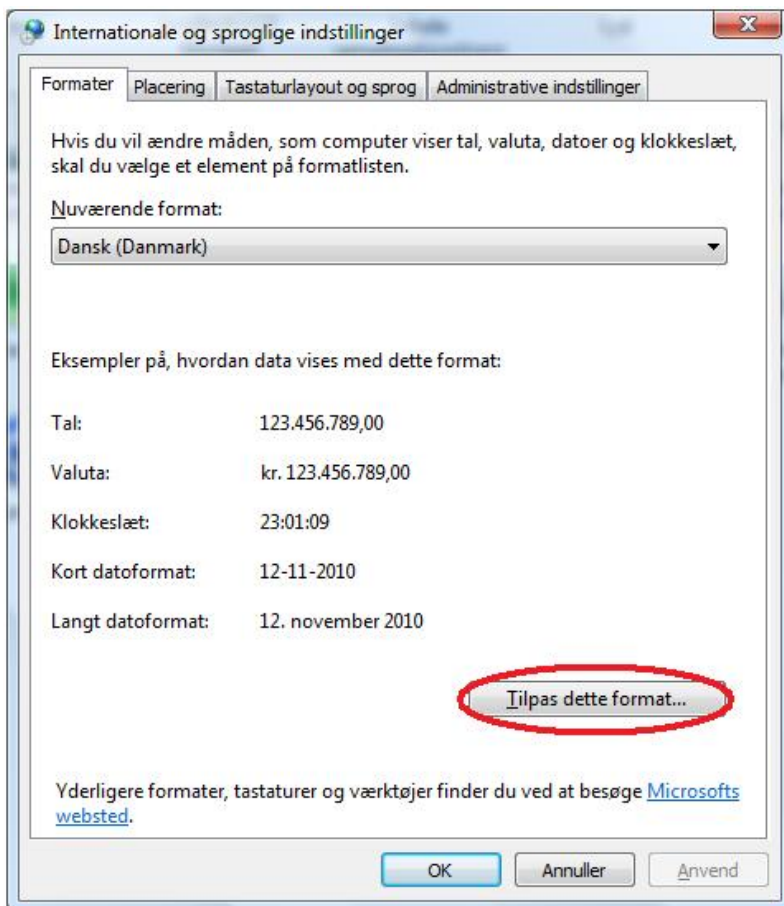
Internationale og sproglige indstillinger

Formater | Placering | Tastaturlayout og sprog | Administrative indstillinger

Hvis du vil ændre måden, som computer viser tal, valuta, datoer og klokkeslæt, skal du vælge et element på formatlisten.

Nuværende format:

Dansk (Danmark)

Eksempler på, hvordan data vises med dette format:

Tal: 123.456.789,00

Valuta: kr. 123.456.789,00

Klokkeslæt: 23:01:09

Kort datoformat: 12-11-2010

Langt datoformat: 12. november 2010

Tilpas dette format...

Yderligere formater, tastaturer og værktøjer finder du ved at besøge Microsofts websted.

OK | Annuller | Anvend